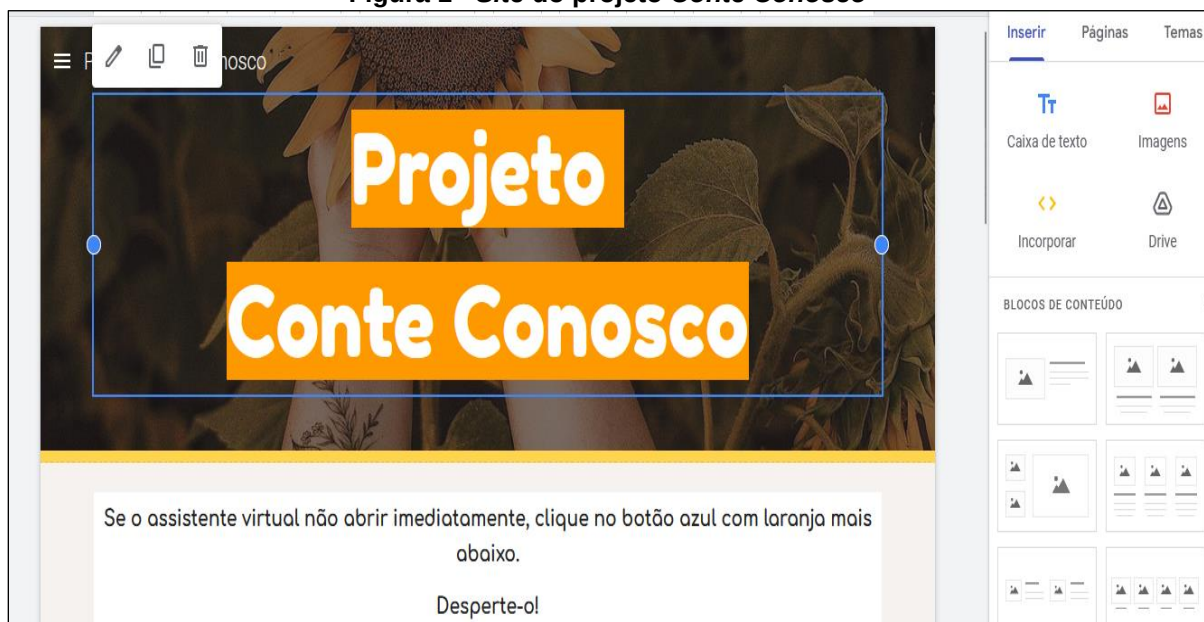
Figura 2 - Site do projeto Conte Conosco

P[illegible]nosco

Projeto
Conte Conosco

Se o assistente virtual não abrir imediatamente, clique no botão azul com laranja mais abaixo.

Desperte-o!

Inserir Páginas Temas

Caixa de texto
Imagens
Incorporar
Drive

BLOCOS DE CONTEÚDO